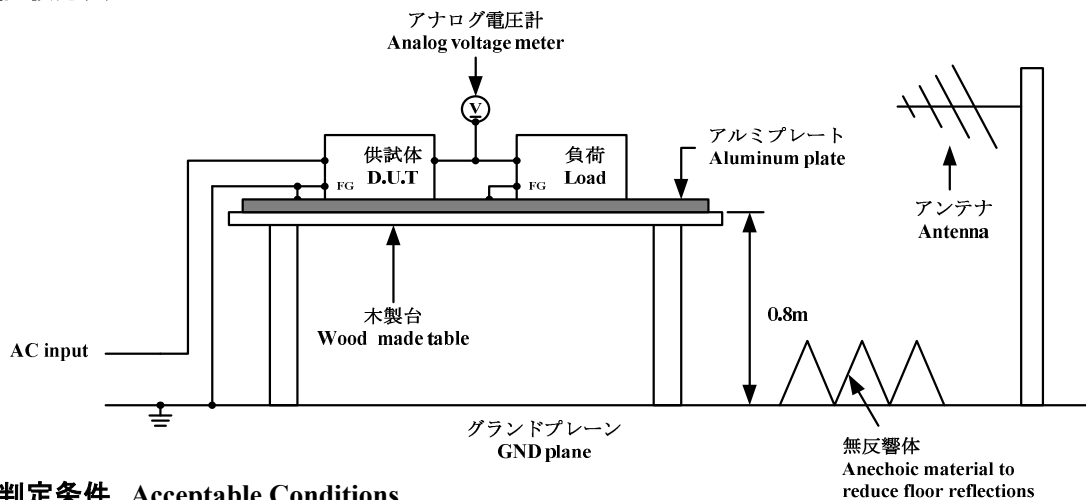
アナログ電圧計
Analog voltage meter

V

供試体
D.U.T

FG

負荷
Load

FG

アルミプレート
Aluminum plate

アンテナ
Antenna

木製台
Wood made table

0.8m

AC input

グランドプレーン
GND plane

無反響体
Anechoic material to reduce floor reflections

判定条件 Acceptable Conditions